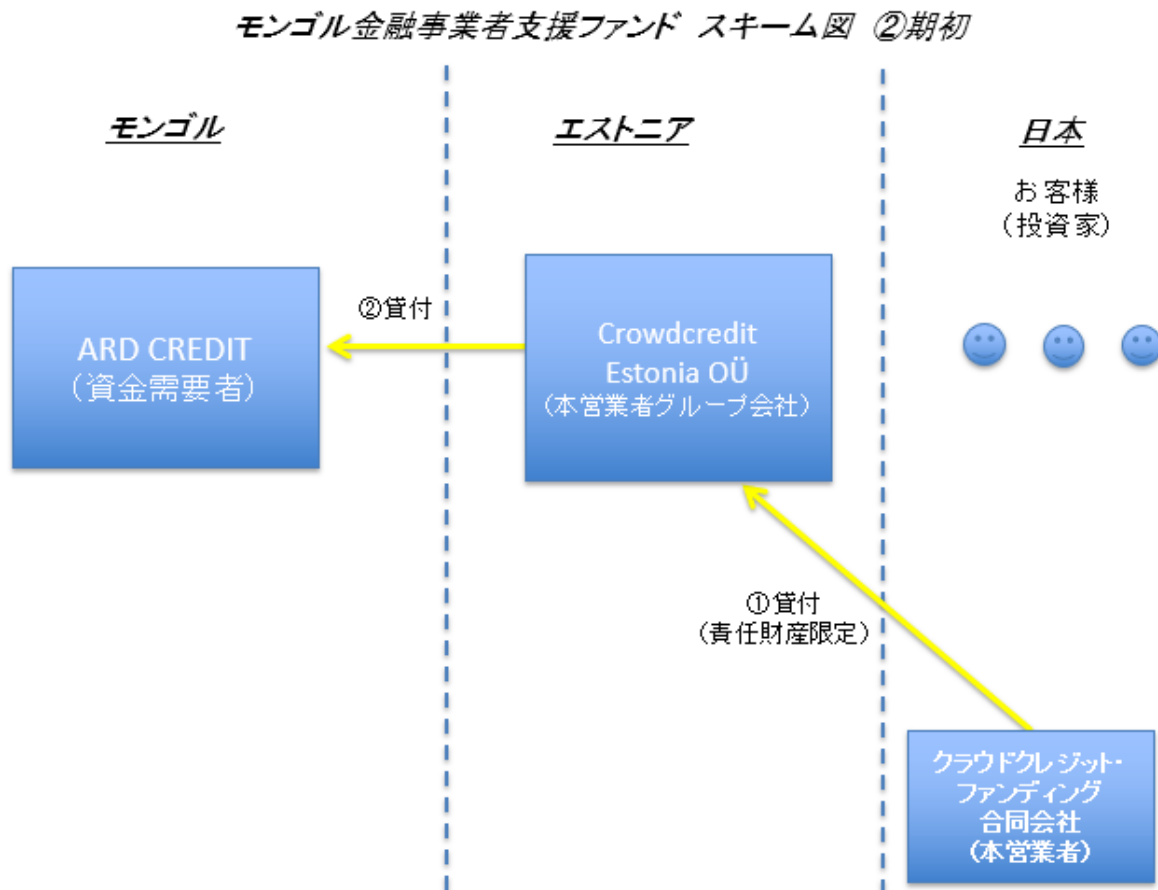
モンゴル金融事業者支援ファンド スキーム図 ②期初

モンゴル

エストニア

日本

お客様
（投資家）

ARD CREDIT
（資金需要者）

②貸付

Crowdcredit
Estonia OÜ
（本営業者グループ会社）

①貸付
（責任財産限定）

クラウドクレジット・
ファンディング
合同会社
（本営業者）